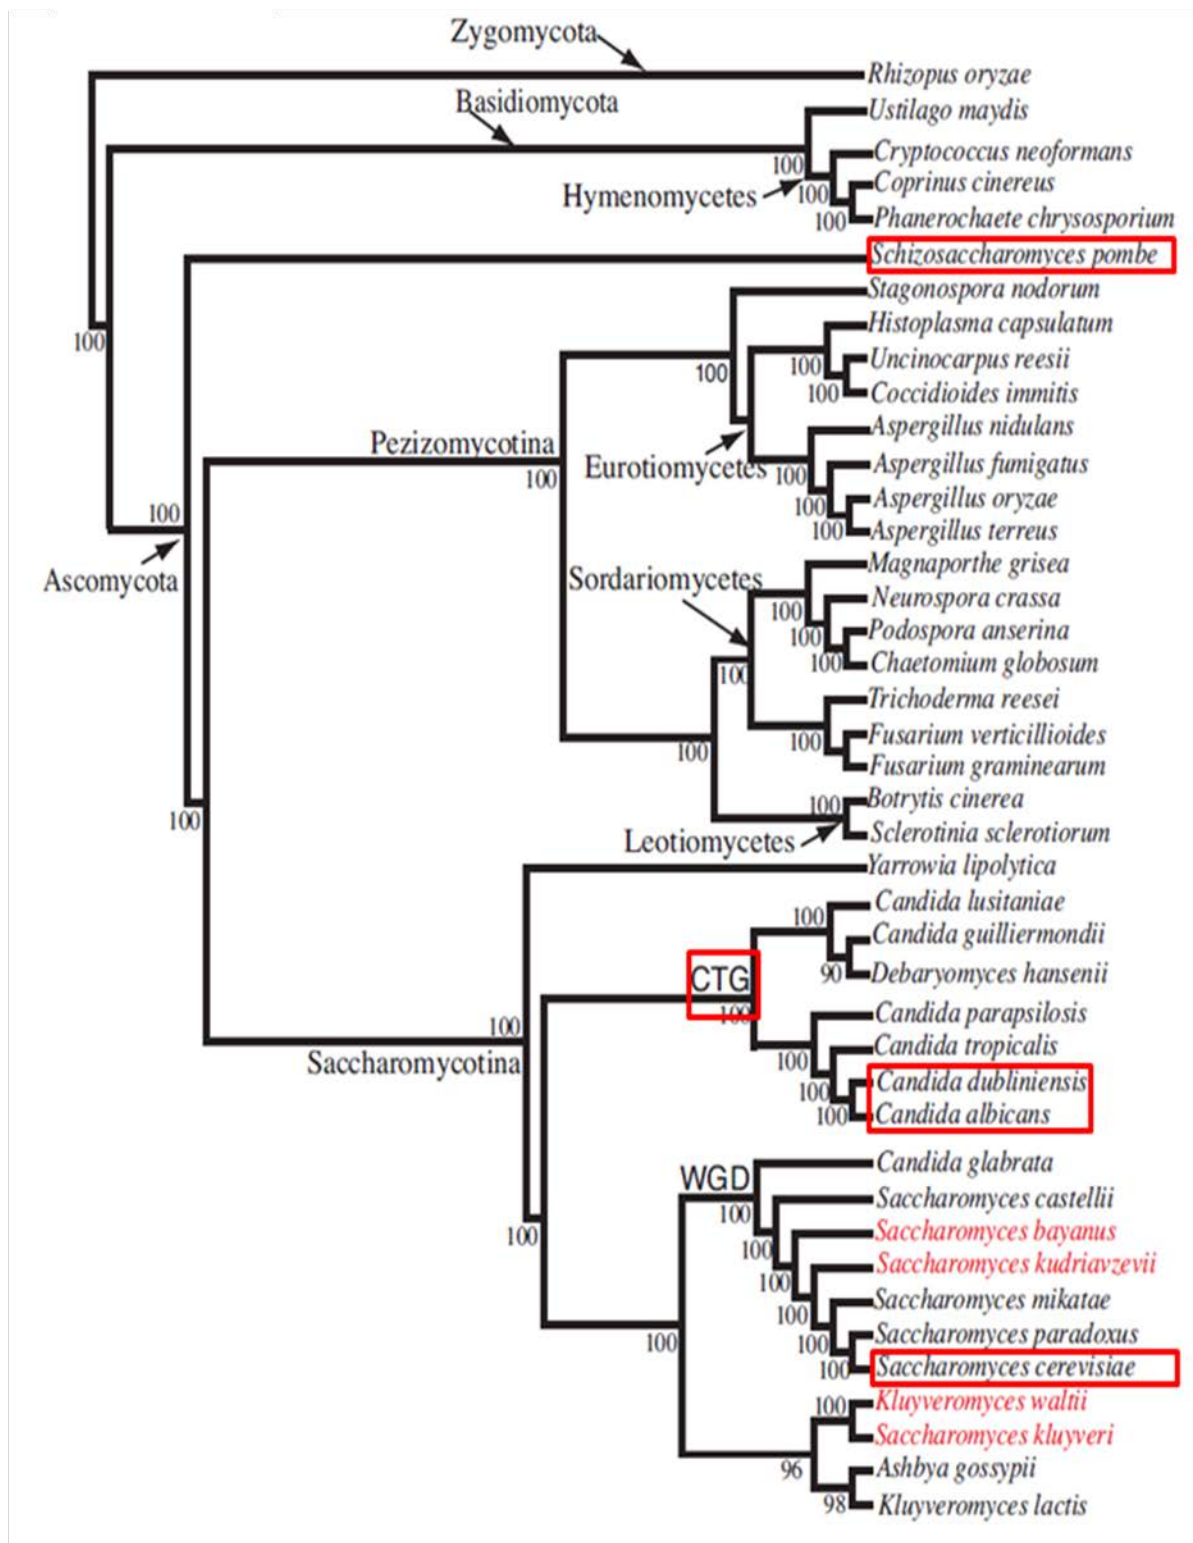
Zygomycota
Rhizopus oryzae
Basidiomycota
Ustilago maydis
Cryptococcus neoformans
Hymenomycetes
100
100
Coprinus cinereus
100
Phanerochaete chrysosporium
Schizosaccharomyces pombe
Stagonospora nodorum
Histoplasma capsulatum
100
100
Uncinocarpus reesii
100
Coccidioides immitis
Aspergillus nidulans
Pezizomycotina
Eurotiomycetes
100
Aspergillus fumigatus
100
100
Aspergillus oryzae
100
100
Aspergillus terreus
Ascomycota
Sordariomycetes
Magnaporthe grisea
100
Neurospora crassa
100
Podospora anserina
100
Chaetomium globosum
100
Trichoderma reesei
100
Fusarium verticillioides
100
Fusarium graminearum
100
Botrytis cinerea
100
Leotiomycetes
Sclerotinia sclerotiorum
Yarrowia lipolytica
Candida lusitaniae
100
Candida guilliermondii
CTG
90
Debaryomyces hansenii
100
Candida parapsilosis
100
Candida tropicalis
100
Saccharomycotina
Candida dubliniensis
100
100
Candida albicans
WGD
Candida glabrata
Saccharomyces castellii
100
Saccharomyces bayanus
100
100
Saccharomyces kudriavzevii
100
Saccharomyces mikatae
100
Saccharomyces paradoxus
100
100
Saccharomyces cerevisiae
100
Kluyveromyces waltii
Saccharomyces kluyveri
96
Ashbya gossypii
98
Kluyveromyces lactis